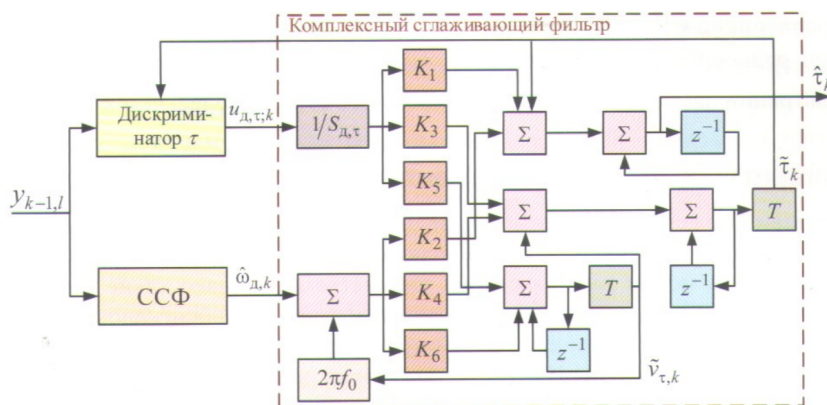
Комплексный сглаживающий фильтр

Дискриминатор $\tau$

$u_{д,\tau;k}$

$1/S_{д,\tau}$

$K_1$

$K_3$

$K_5$

$K_2$

$K_4$

$K_6$

$\Sigma$

$\Sigma$

$\Sigma$

$\Sigma$

$\Sigma$

$\Sigma$

$\Sigma$

$z^{-1}$

$z^{-1}$

$z^{-1}$

$T$

$T$

$\hat{\tau}_{k}$

$\tilde{\tau}_k$

$y_{k-1,l}$

ССФ

$\hat{\omega}_{д,k}$

$2\pi f_0$

$\tilde{v}_{\tau,k}$